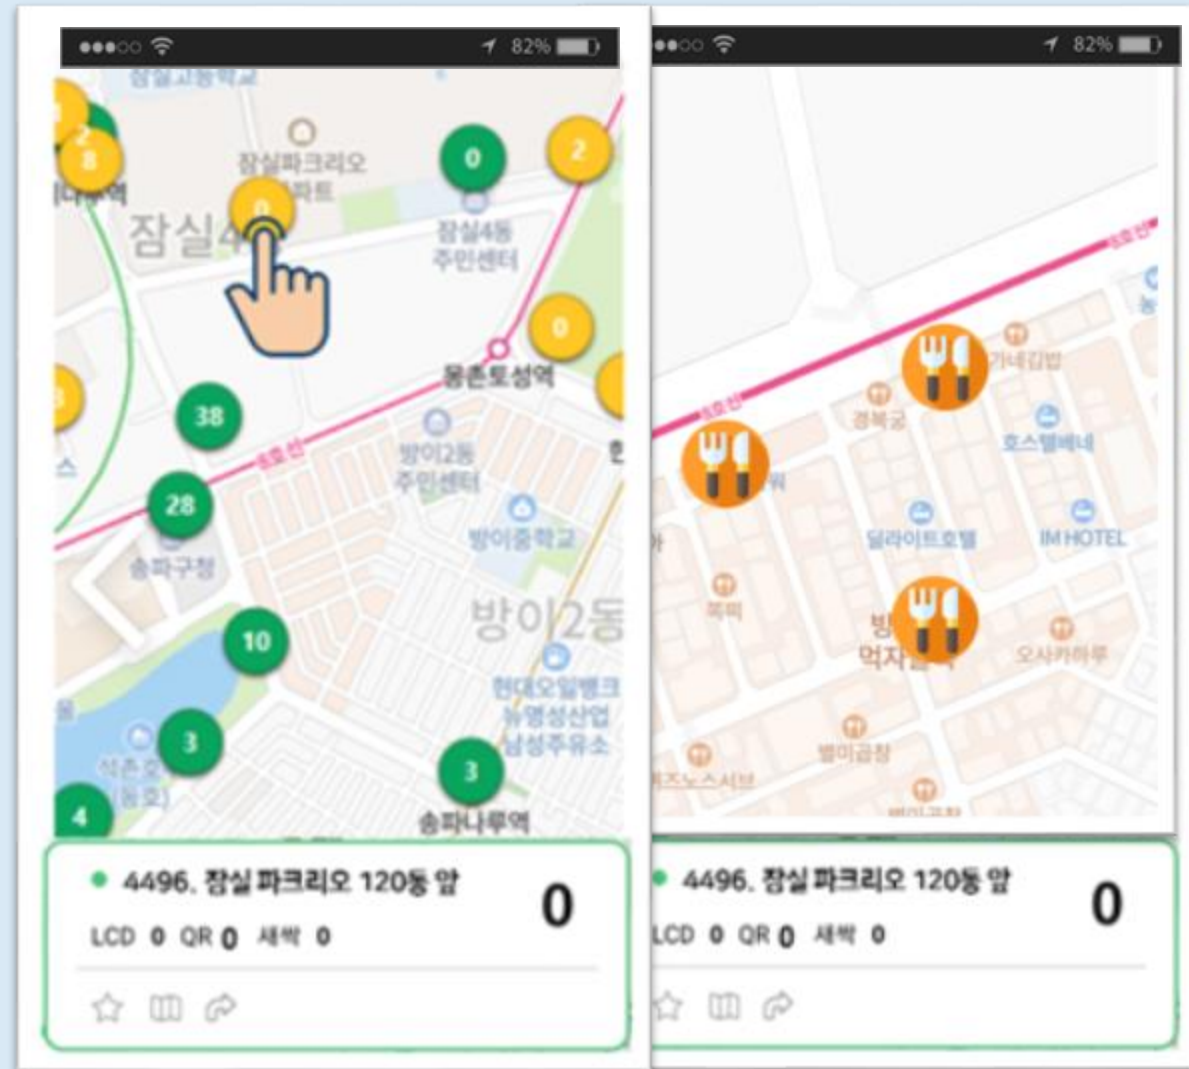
●●●○○ 82%

잠실고등학교
8
2
잠실파크리오 아파트
0
2
0
잠실4
잠실4동 주민센터
0
몽촌토성역
38
8호선
방이2동 주민센터
28
송파구청
방이중학교
방이2동
10
현대오일뱅크 뉴영성산업 남성주유소
3
석촌호 (동호)
3
4
송파나루역

● 4496. 잠실 파크리오 120동 앞
LCD 0 QR 0 새싹 0
0

●●●○○ 82%

8호선
가네김밥
경복궁
8호선
호스텔베네
딜라이트호텔
IM HOTEL
떡떡
방
먹자
오사카하루
별미곱창

● 4496. 잠실 파크리오 120동 앞
LCD 0 QR 0 새싹 0
0